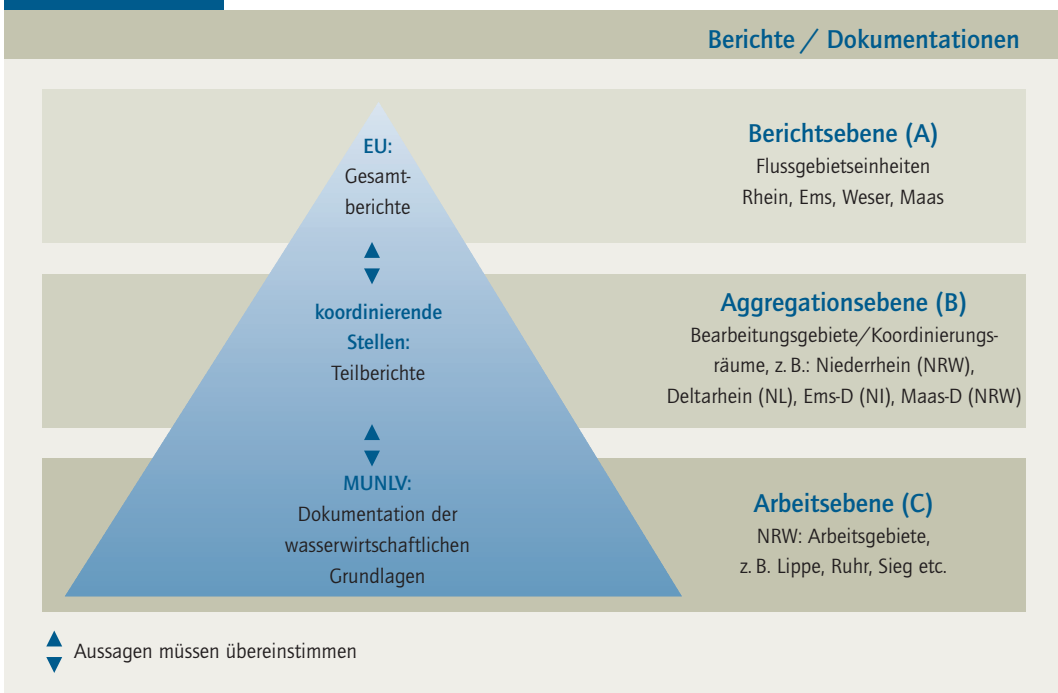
Berichte / Dokumentationen

EU:
Gesamtberichte

koordinierende Stellen:
Teilberichte

MUNLV:
Dokumentation der wasserwirtschaftlichen Grundlagen

Berichtsebene (A)
Flussgebietseinheiten
Rhein, Ems, Weser, Maas

Aggregationsebene (B)
Bearbeitungsgebiete/Koordinierungsräume, z. B.: Niederrhein (NRW), Deltarhein (NL), Ems-D (NI), Maas-D (NRW)

Arbeitsebene (C)
NRW: Arbeitsgebiete, z. B. Lippe, Ruhr, Sieg etc.

Aussagen müssen übereinstimmen